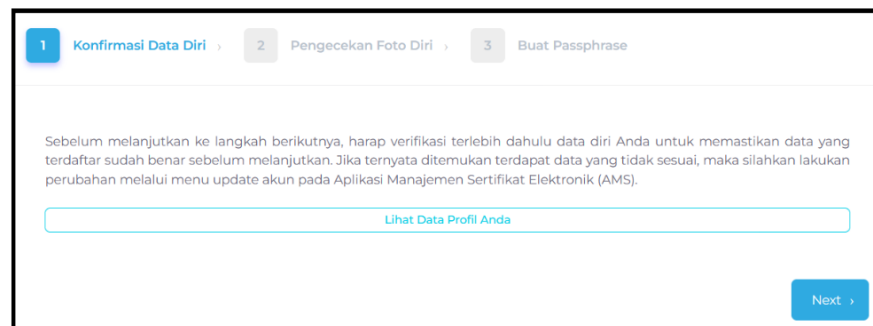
1 Konfirmasi Data Diri › 2 Pengecekan Foto Diri › 3 Buat Passphrase

Sebelum melanjutkan ke langkah berikutnya, harap verifikasi terlebih dahulu data diri Anda untuk memastikan data yang terdaftar sudah benar sebelum melanjutkan. Jika ternyata ditemukan terdapat data yang tidak sesuai, maka silahkan lakukan perubahan melalui menu update akun pada Aplikasi Manajemen Sertifikat Elektronik (AMS).

Lihat Data Profil Anda

Next ›